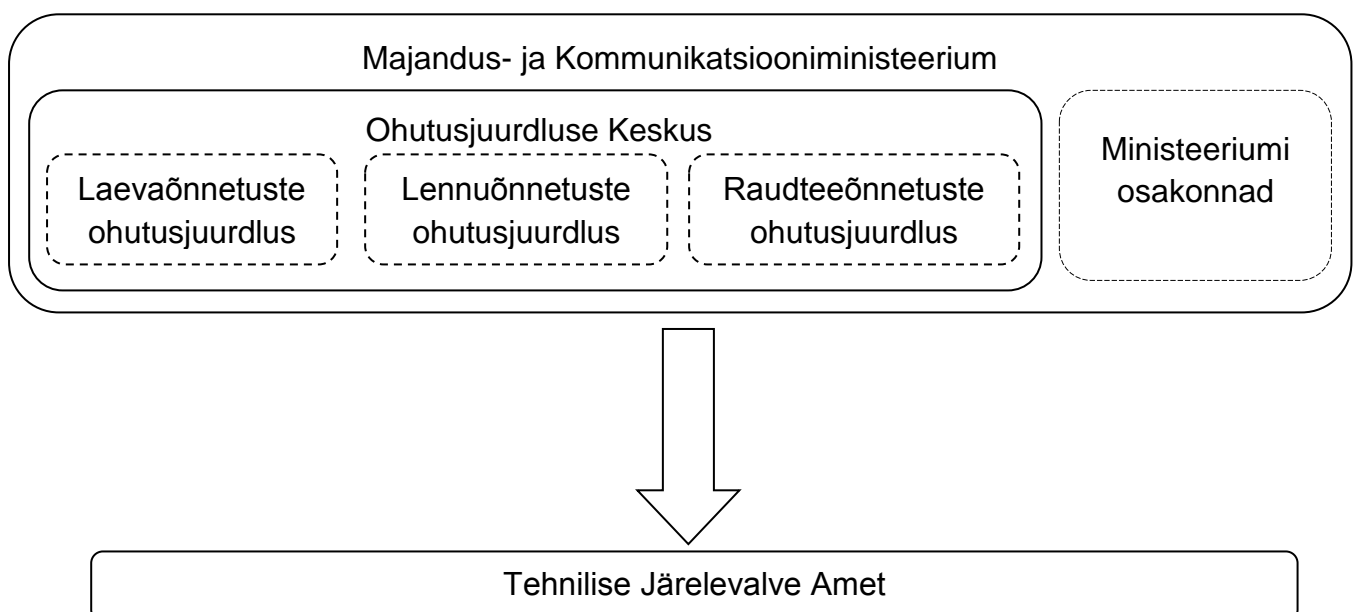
Majandus- ja Kommunikatsiooniministeerium

Ohutusjuurdluse Keskus

Laevaõnnetuste ohutusjuurdlus

Lennuõnnetuste ohutusjuurdlus

Raudteeõnnetuste ohutusjuurdlus

Ministeeriumi osakonnad

Tehnilise Järelevalve Amet